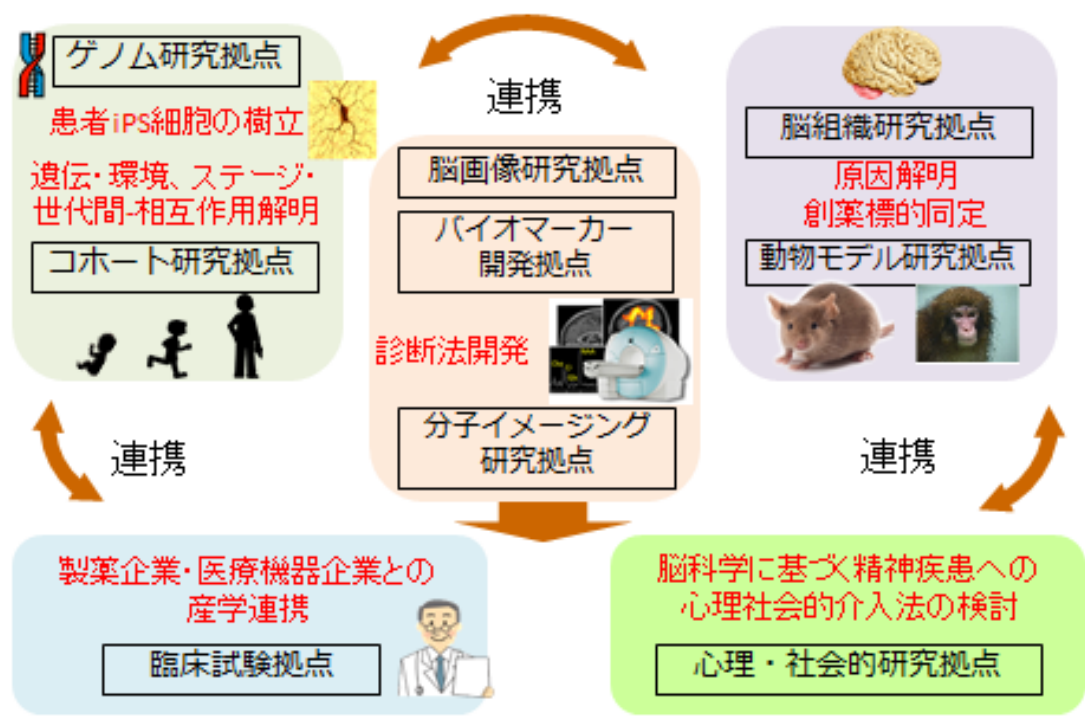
ゲノム研究拠点

患者iPS細胞の樹立

遺伝・環境、ステージ・世代間-相互作用解明

コホート研究拠点

連携

脳画像研究拠点

バイオマーカー開発拠点

診断法開発

分子イメージング研究拠点

脳組織研究拠点

原因解明
創薬標的同定

動物モデル研究拠点

連携

連携

製薬企業・医療機器企業との産学連携

臨床試験拠点

脳科学に基づく精神疾患への心理社会的介入法の検討

心理・社会的研究拠点